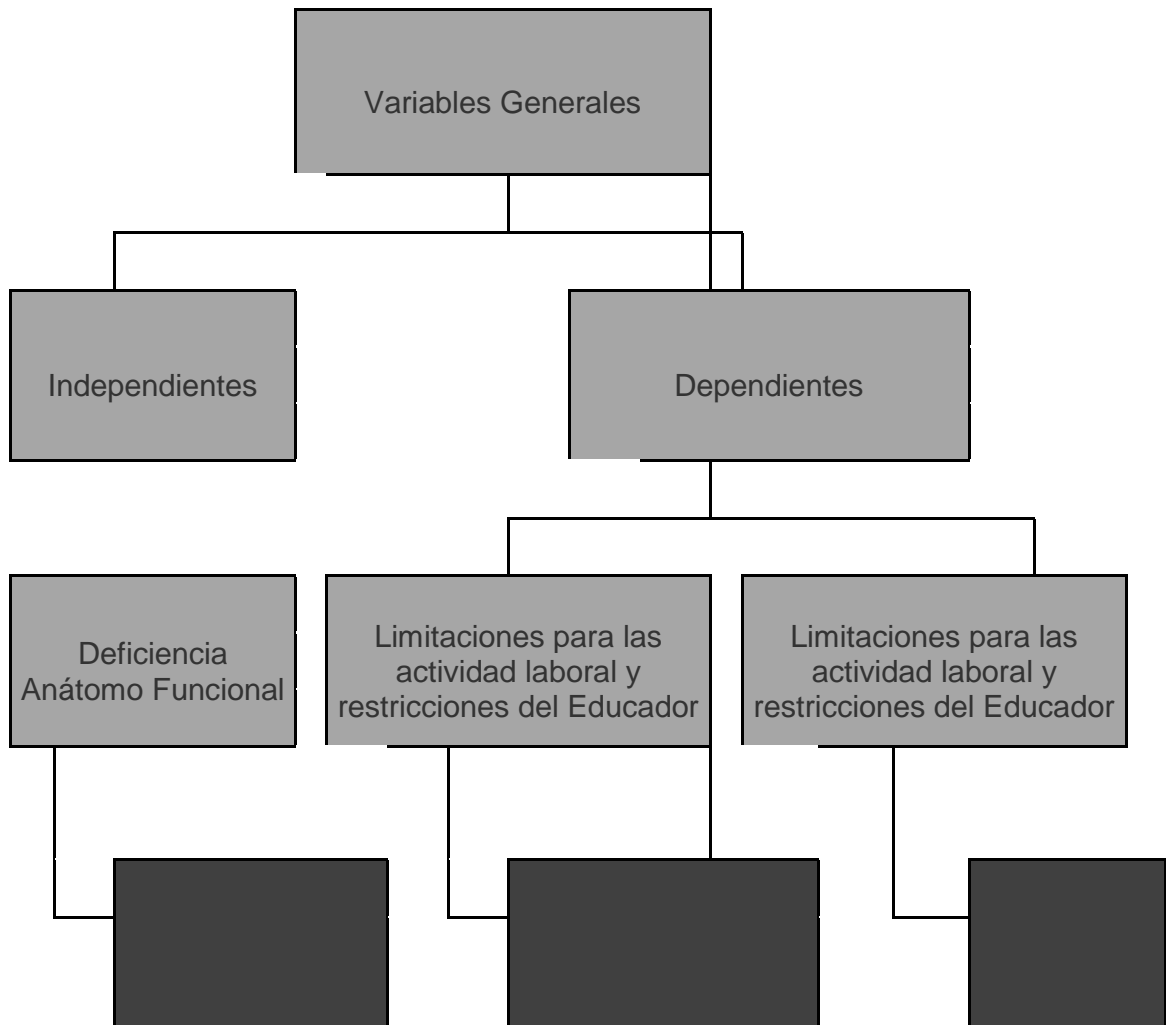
Variables Generales

Independientes

Dependientes

Deficiencia Anátomo Funcional

Limitaciones para las actividad laboral y restricciones del Educador

Limitaciones para las actividad laboral y restricciones del Educador